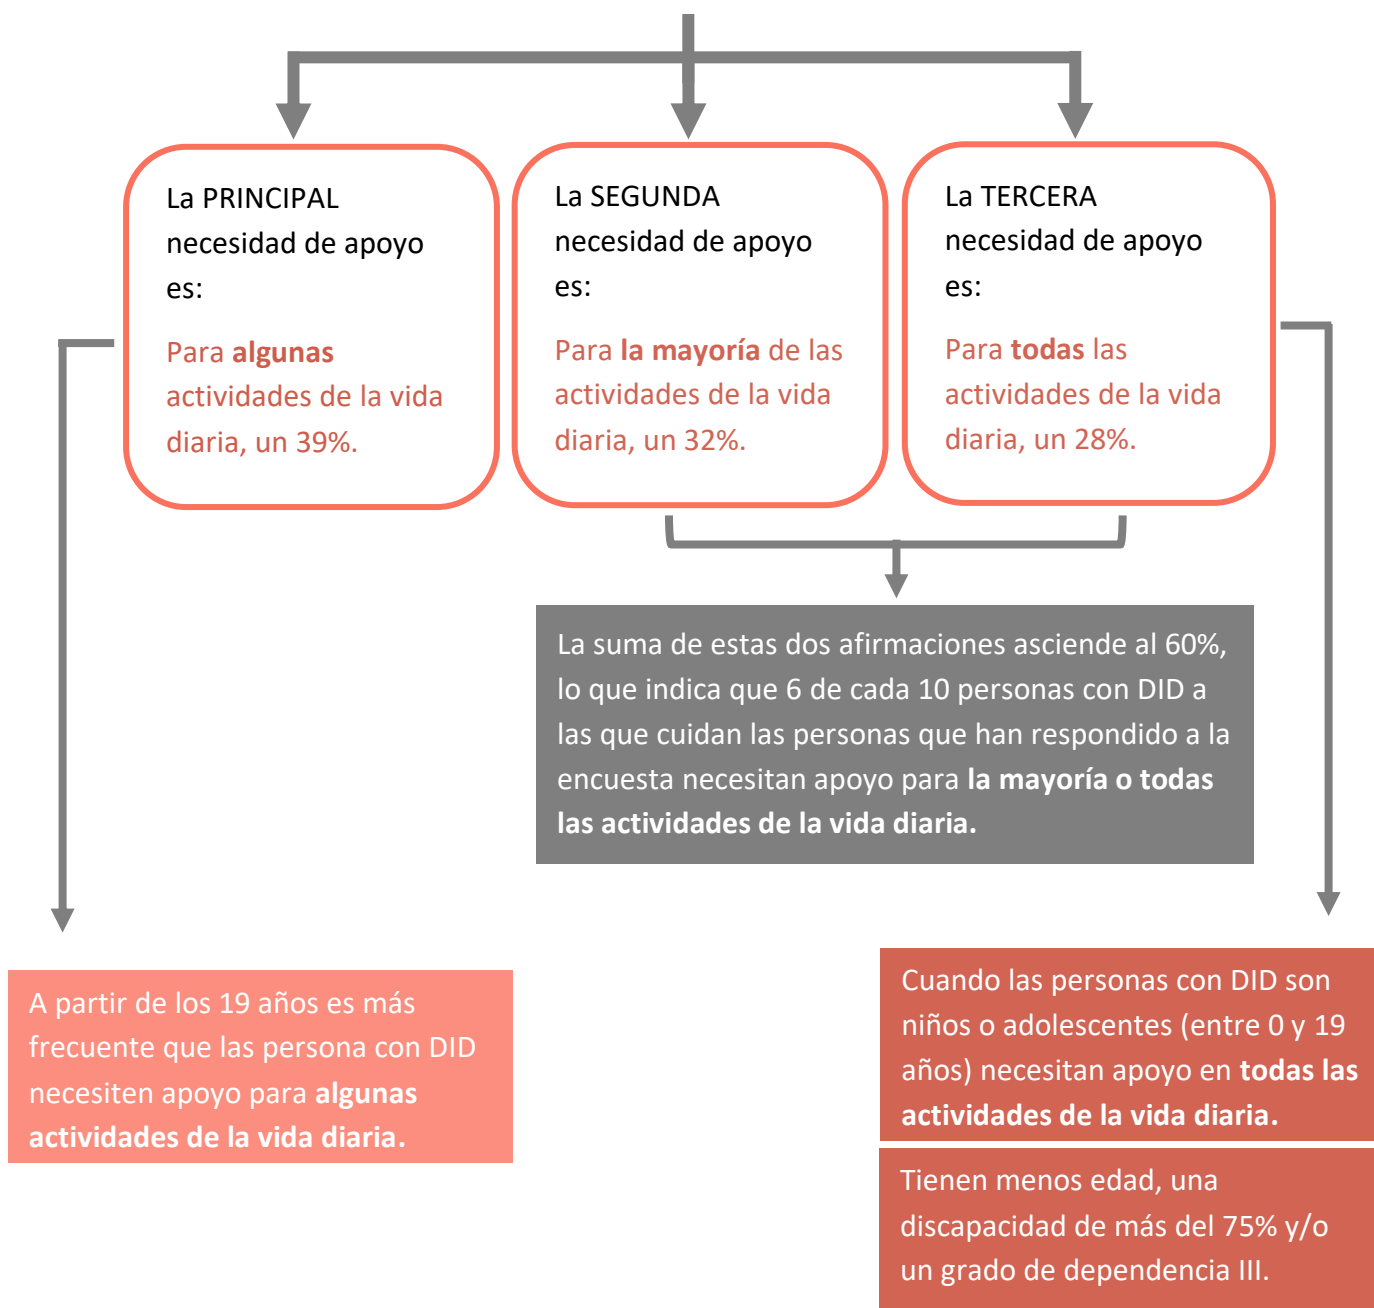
La PRINCIPAL necesidad de apoyo es:

Para algunas actividades de la vida diaria, un 39%.

La SEGUNDA necesidad de apoyo es:

Para la mayoría de las actividades de la vida diaria, un 32%.

La TERCERA necesidad de apoyo es:

Para todas las actividades de la vida diaria, un 28%.

La suma de estas dos afirmaciones asciende al 60%, lo que indica que 6 de cada 10 personas con DID a las que cuidan las personas que han respondido a la encuesta necesitan apoyo para la mayoría o todas las actividades de la vida diaria.

A partir de los 19 años es más frecuente que las persona con DID necesiten apoyo para algunas actividades de la vida diaria.

Cuando las personas con DID son niños o adolescentes (entre 0 y 19 años) necesitan apoyo en todas las actividades de la vida diaria.

Tienen menos edad, una discapacidad de más del 75% y/o un grado de dependencia III.